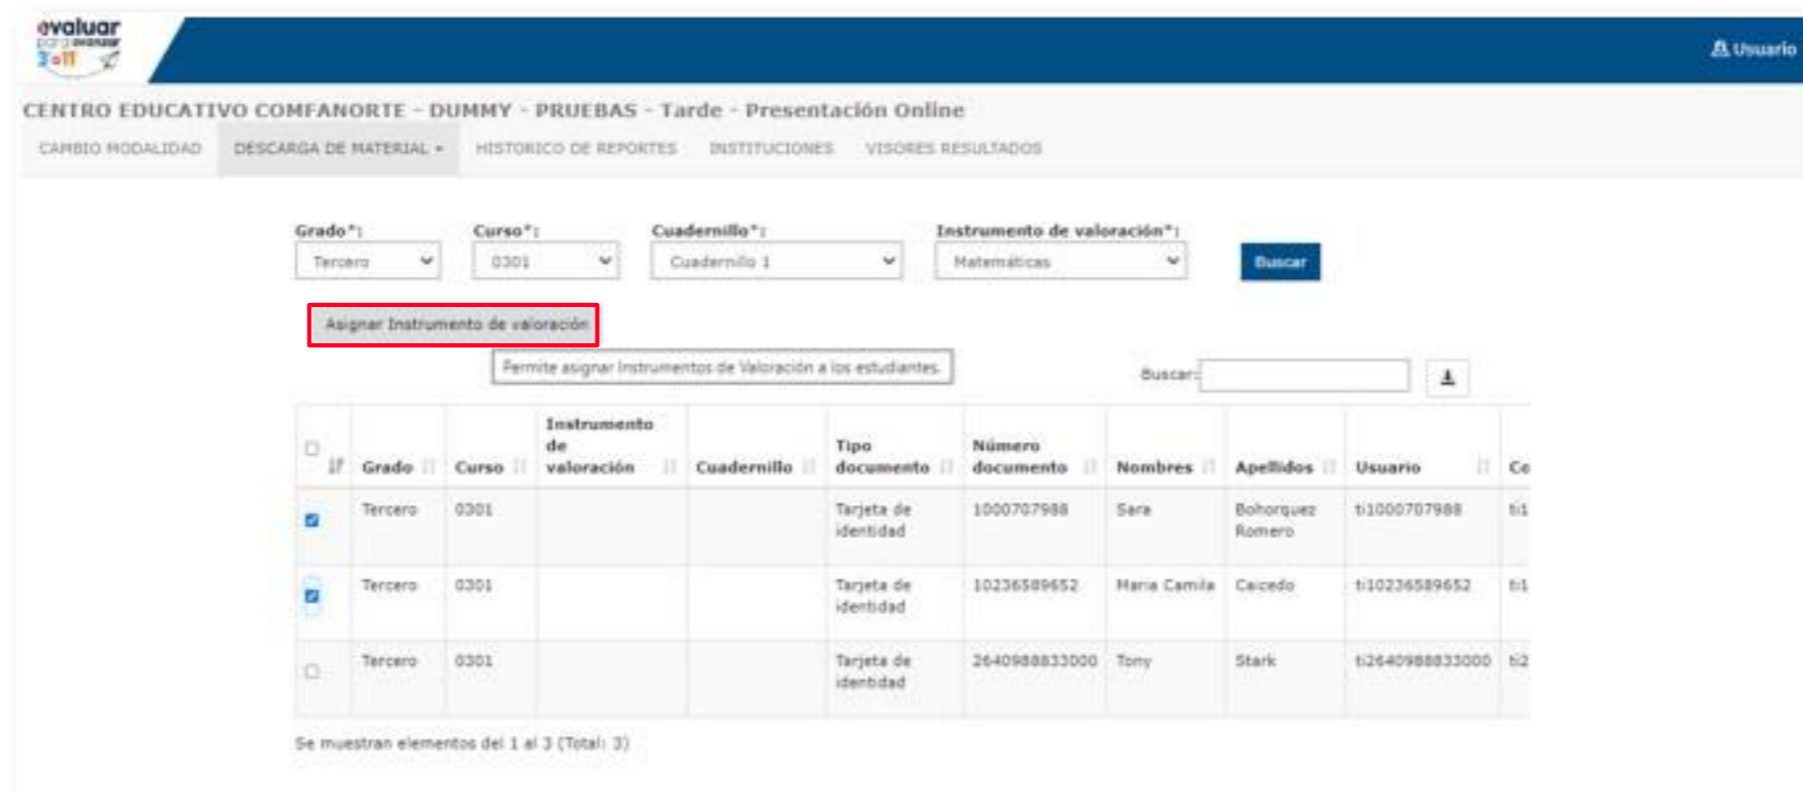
evaluar para avanzar 3°a11°

Usuario

CENTRO EDUCATIVO COMFANORTE - DUMMY - PRUEBAS - Tarde - Presentación Online

CAMBIO MODALIDAD DESCARGA DE MATERIAL ▾ HISTORICO DE REPORTES INSTITUCIONES VISORES RESULTADOS

Grado*: Tercero
Curso*: 0301
Cuadernillo*: Cuadernillo 1
Instrumento de valoración*: Matemáticas
Buscar

Asignar Instrumento de valoración

Permite asignar Instrumentos de Valoración a los estudiantes.

Buscar:

| | Grado | Curso | Instrumento de valoración | Cuadernillo | Tipo documento | Número documento | Nombres | Apellidos | Usuario | Co |
|---|---|---|---|---|---|---|---|---|---|---|
| ☑ | Tercero | 0301 | | | Tarjeta de identidad | 1000707988 | Sara | Bohorquez Romero | ti1000707988 | ti1 |
| ☑ | Tercero | 0301 | | | Tarjeta de identidad | 10236589652 | Maria Camila | Caicedo | ti10236589652 | ti1 |
| ☐ | Tercero | 0301 | | | Tarjeta de identidad | 2640988833000 | Tony | Stark | ti2640988833000 | ti2 |

Se muestran elementos del 1 al 3 (Total: 3)